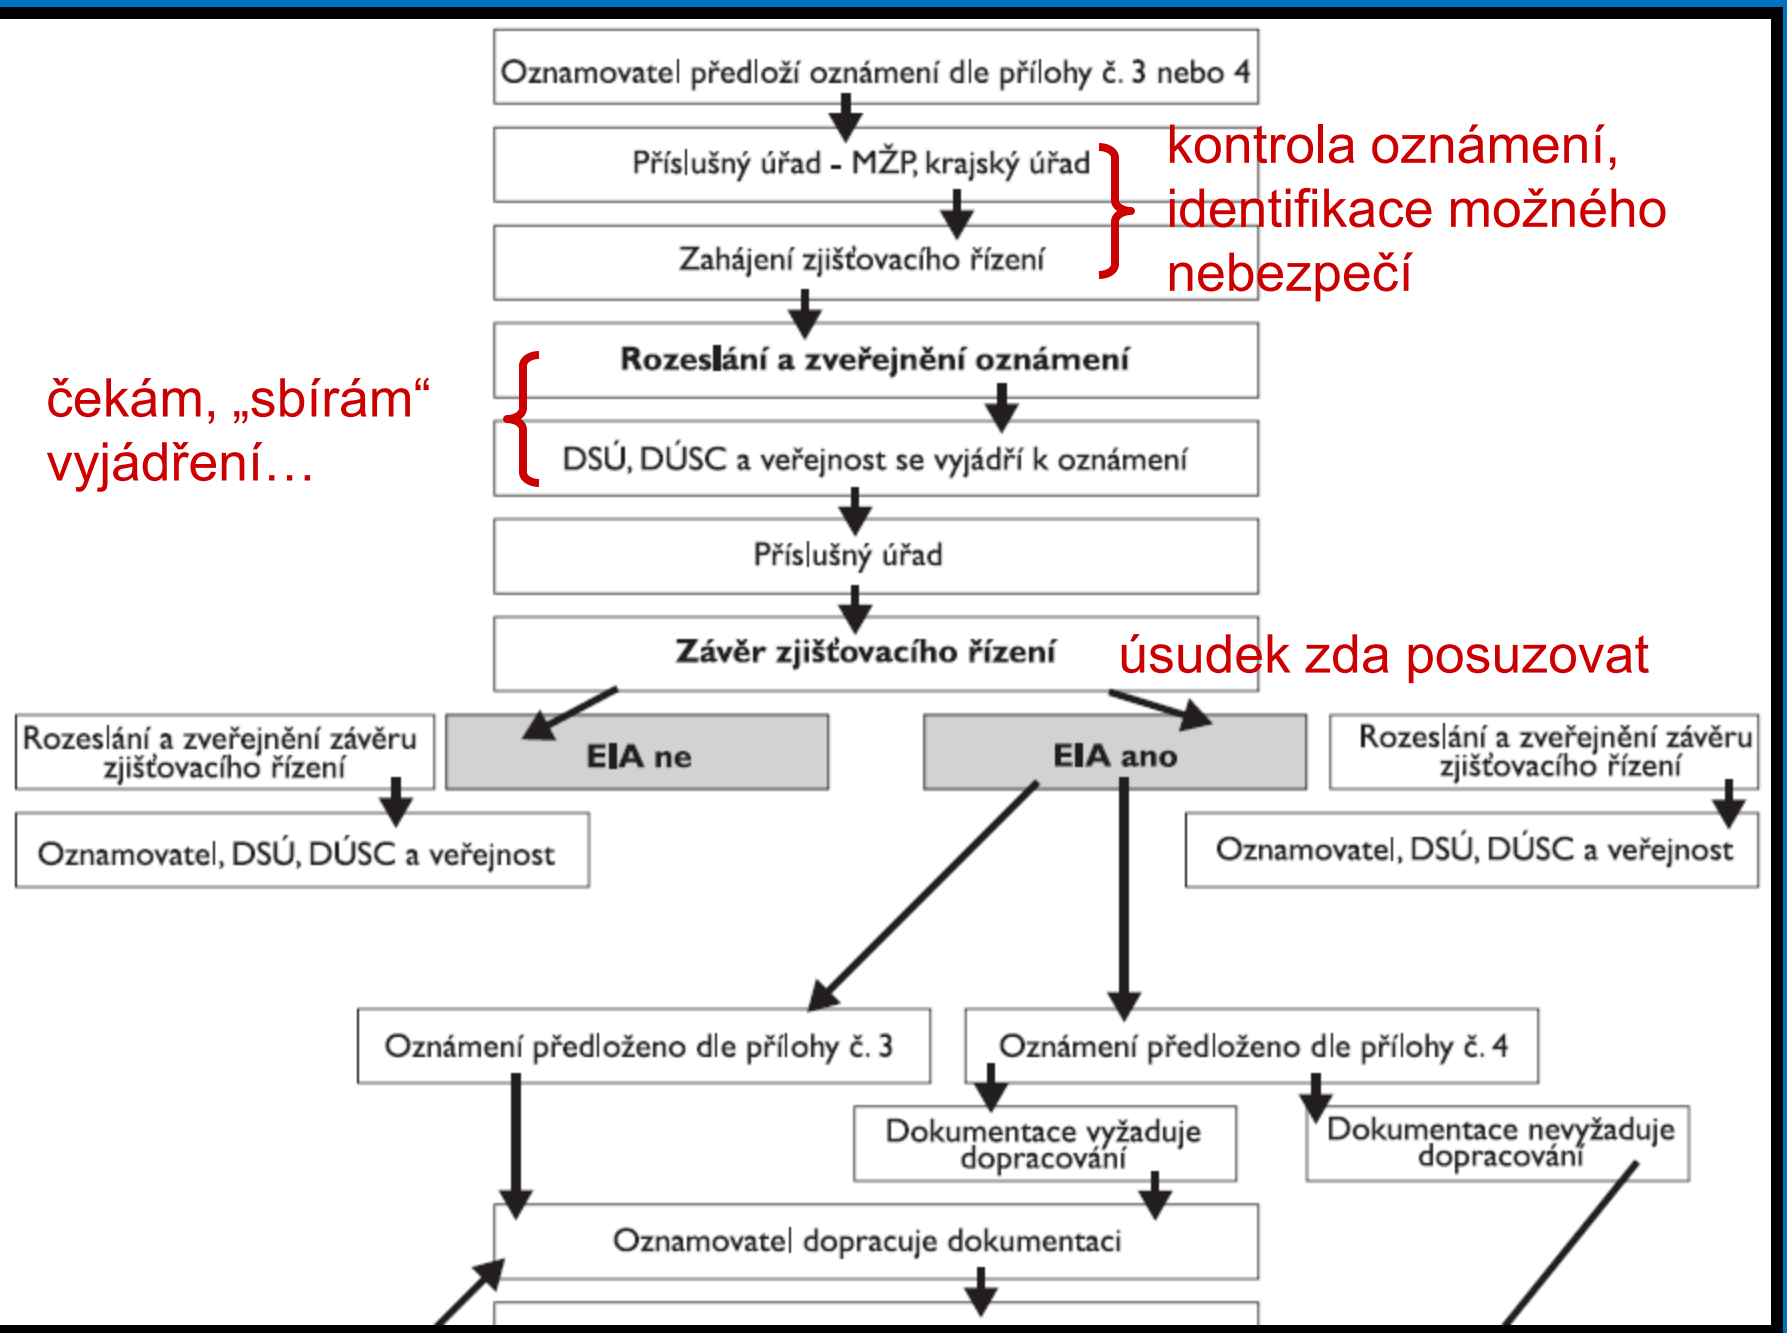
Oznamovatel předloží oznámení dle přílohy č. 3 nebo 4

Příslušný úřad - MŽP, krajský úřad

Zahájení zjišťovacího řízení

kontrola oznámení, identifikace možného nebezpečí

Rozeslání a zveřejnění oznámení

DSÚ, DÚSC a veřejnost se vyjádří k oznámení

čekám, „sbírám“ vyjádření…

Příslušný úřad

Závěr zjišťovacího řízení

úsudek zda posuzovat

Rozeslání a zveřejnění závěru zjišťovacího řízení

EIA ne

EIA ano

Rozeslání a zveřejnění závěru zjišťovacího řízení

Oznamovatel, DSÚ, DÚSC a veřejnost

Oznamovatel, DSÚ, DÚSC a veřejnost

Oznámení předloženo dle přílohy č. 3

Oznámení předloženo dle přílohy č. 4

Dokumentace vyžaduje dopracování

Dokumentace nevyžaduje dopracování

Oznamovatel dopracuje dokumentaci